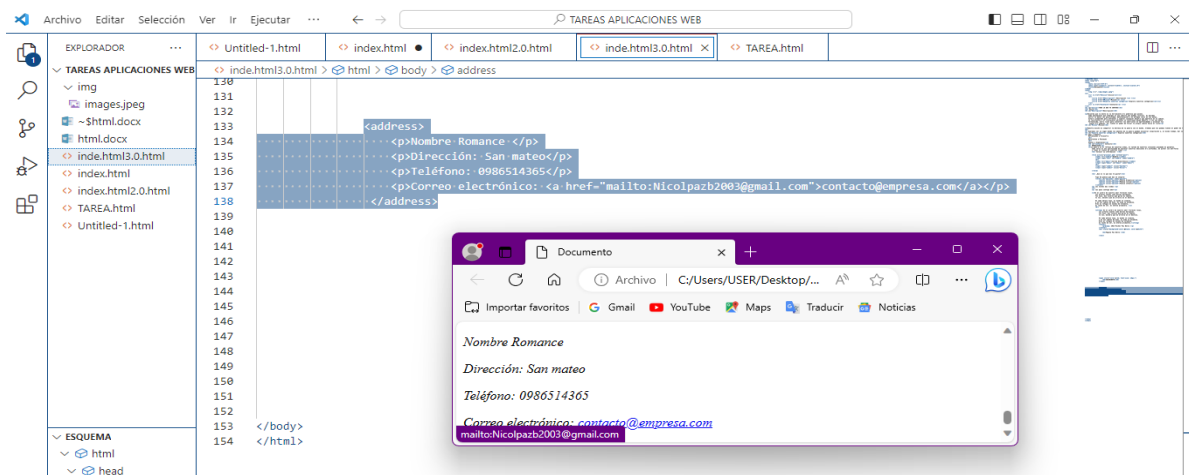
Archivo Editar Selección Ver Ir Ejecutar ··· TAREAS APLICACIONES WEB

EXPLORADOR ···
TAREAS APLICACIONES WEB
img
images.jpeg
~$html.docx
html.docx
inde.html3.0.html
index.html
index.html2.0.html
TAREA.html
Untitled-1.html

ESQUEMA
html
head

Untitled-1.html | index.html ● | index.html2.0.html | inde.html3.0.html × | TAREA.html

inde.html3.0.html > html > body > address

130
131
132
133 <address>
134 <p>Nombre Romance </p>
135 <p>Dirección: San mateo</p>
136 <p>Teléfono: 0986514365</p>
137 <p>Correo electrónico: <a href="mailto:Nicolpazb2003@gmail.com">contacto@empresa.com</a></p>
138 </address>
139
140
141
142
143
144
145
146
147
148
149
150
151
152
153 </body>
154 </html>

Documento ×
Archivo | C:/Users/USER/Desktop/...
Importar favoritos | Gmail | YouTube | Maps | Traducir | Noticias

Nombre Romance

Dirección: San mateo

Teléfono: 0986514365

Correo electrónico: contacto@empresa.com

mailto:Nicolpazb2003@gmail.com